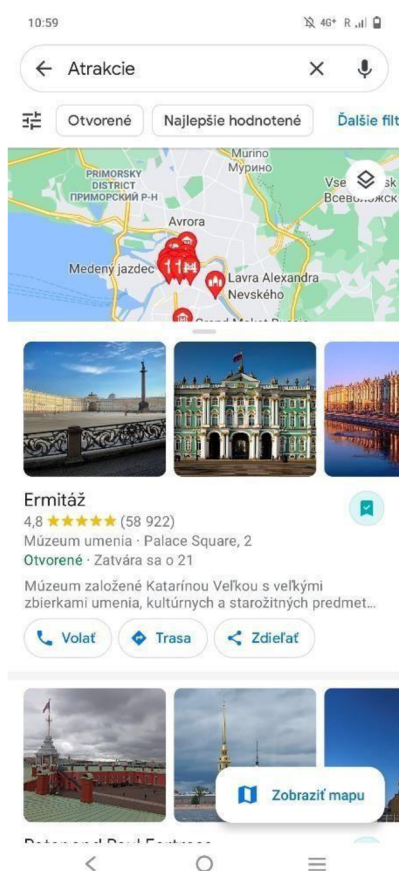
10:59

4G+ R

Atrakcie

Otvorené

Najlepšie hodnotené

Ďalšie filt

Murino
Мурино

PRIMORSKY DISTRICT
ПРИМОРСКИЙ Р-Н

Vse
Всеволожск

Avrora

11

Medený jazdec

Lavra Alexandra Nevského

Grand Maket Rossiя

Ermitáž

4,8 ★★★★★ (58 922)

Múzeum umenia · Palace Square, 2

Otvorené · Zatvára sa o 21

Múzeum založené Katarínou Veľkou s veľkými zbierkami umenia, kultúrnych a starožitných predmet...

Volať

Trasa

Zdieľať

Zobraziť mapu

Peter and Paul Fortress